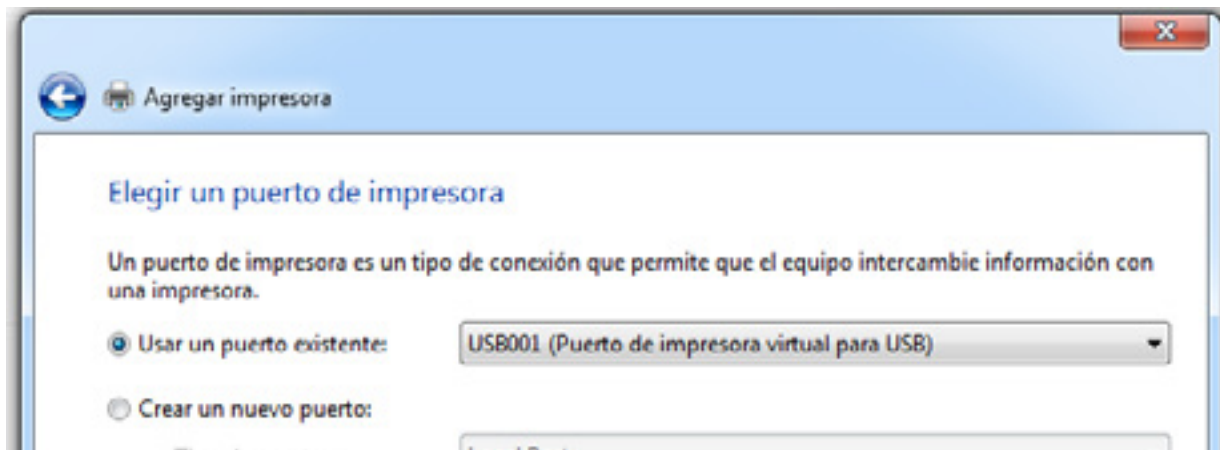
Agregar impresora

Elegir un puerto de impresora

Un puerto de impresora es un tipo de conexión que permite que el equipo intercambie información con una impresora.

Usar un puerto existente: USB001 (Puerto de impresora virtual para USB)

Crear un nuevo puerto:

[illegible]